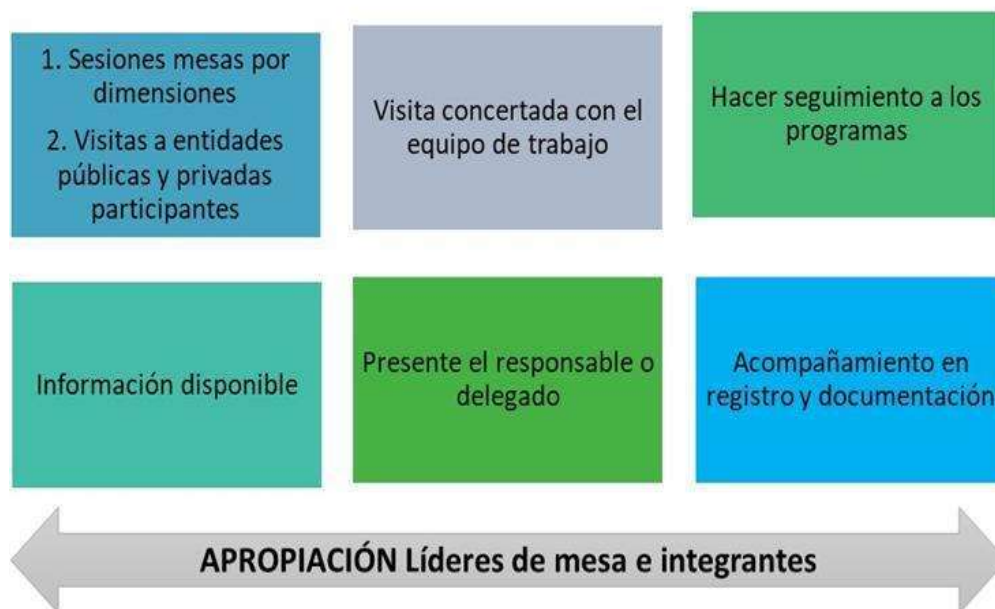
1. Sesiones mesas por dimensiones
2. Visitas a entidades públicas y privadas participantes

Visita concertada con el equipo de trabajo

Hacer seguimiento a los programas

Información disponible

Presente el responsable o delegado

Acompañamiento en registro y documentación

APROPIACIÓN Líderes de mesa e integrantes